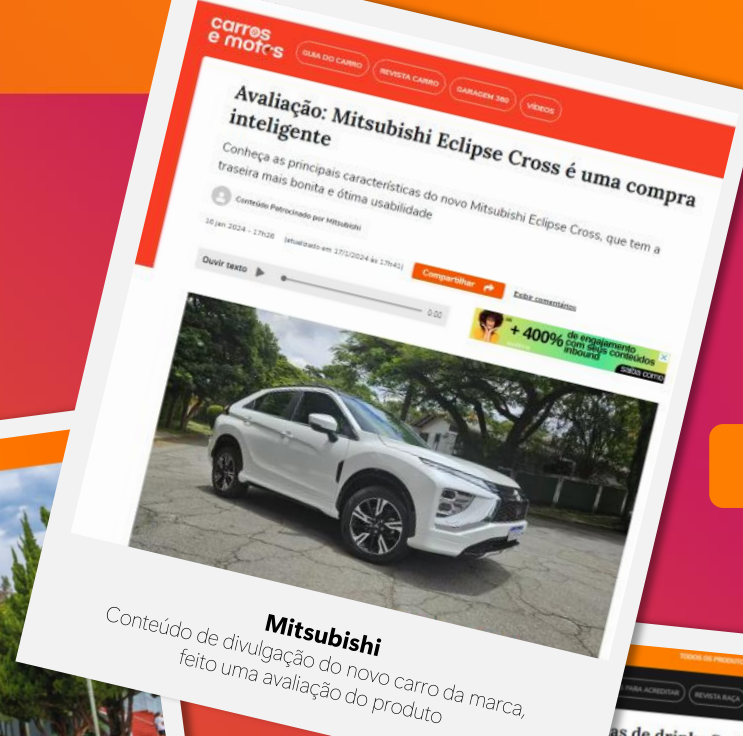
carros e motos

GUIA DO CARRO
REVISTA CARRO
GARAGEM 360
VÍDEOS

Avaliação: Mitsubishi Eclipse Cross é uma compra inteligente

Conheça as principais características do novo Mitsubishi Eclipse Cross, que tem a traseira mais bonita e ótima usabilidade

Conteúdo Patrocinado por Mitsubishi

16 jan 2024 - 17h26 (atualizado em 17/1/2024 às 17h41)

Ouvir texto

0:00

Compartilhar

Exibir comentários

+ 400% de engajamento com seus conteúdos inbound

saiba como

Mitsubishi

Conteúdo de divulgação do novo carro da marca, feito uma avaliação do produto

TODOS OS PRODUTOS

PARA ACREDITAR

REVISTA RAÇA

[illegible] de drible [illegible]